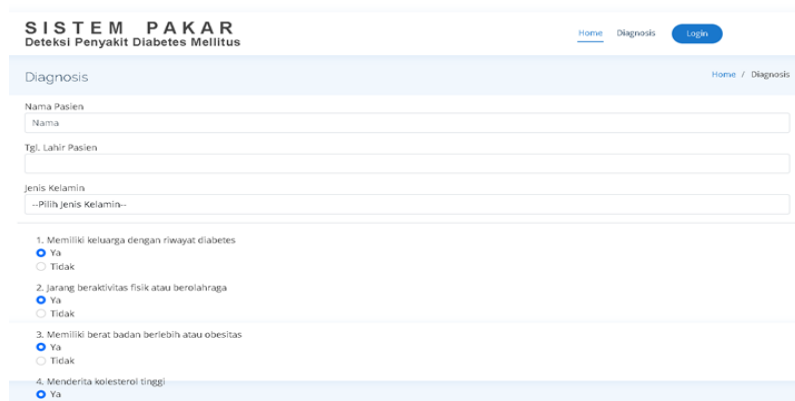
SISTEM PAKAR
Deteksi Penyakit Diabetes Mellitus

Home Diagnosis Login

Diagnosis

Home / Diagnosis

Nama Pasien

Nama

Tgl. Lahir Pasien

Jenis Kelamin

--Pilih Jenis Kelamin--

1. Memiliki keluarga dengan riwayat diabetes
Ya
Tidak

2. Jarang beraktivitas fisik atau berolahraga
Ya
Tidak

3. Memiliki berat badan berlebih atau obesitas
Ya
Tidak

4. Menderita kolesterol tinggi
Ya